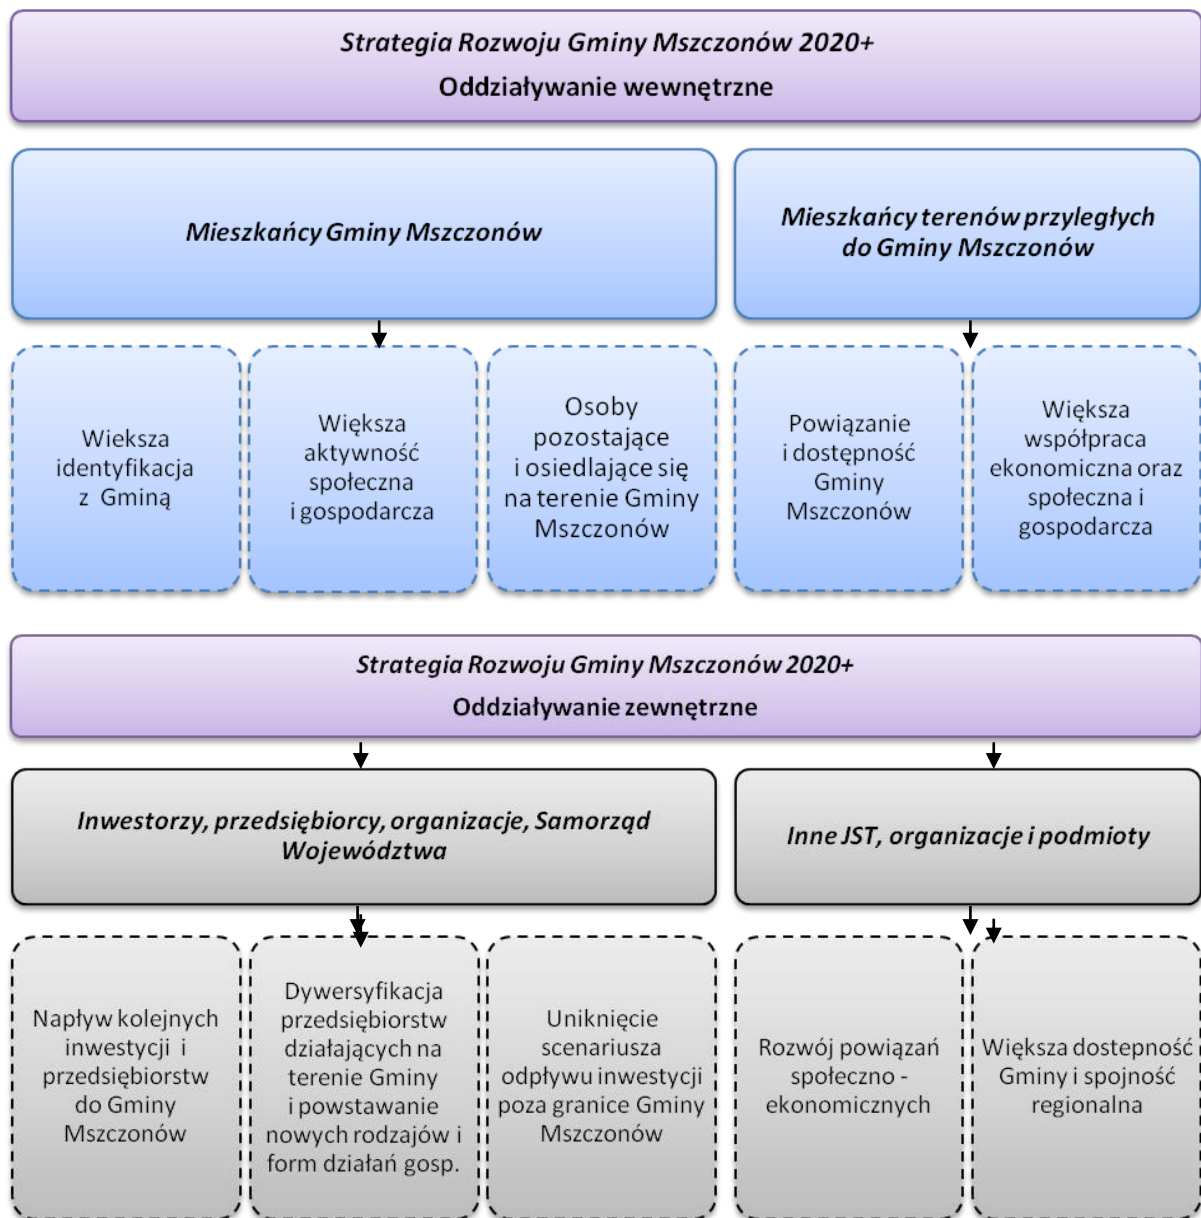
Strategia Rozwoju Gminy Mszczonów 2020+
Oddziaływanie wewnętrzne

Mieszkańcy Gminy Mszczonów

Mieszkańcy terenów przyległych do Gminy Mszczonów

Wieksza identyfikacja z Gminą

Większa aktywność społeczna i gospodarcza

Osoby pozostające i osiedlające się na terenie Gminy Mszczonów

Powiązanie i dostępność Gminy Mszczonów

Większa współpraca ekonomiczna oraz społeczna i gospodarcza

Strategia Rozwoju Gminy Mszczonów 2020+
Oddziaływanie zewnętrzne

Inwestorzy, przedsiębiorcy, organizacje, Samorząd Województwa

Inne JST, organizacje i podmioty

Napływ kolejnych inwestycji i przedsiębiorstw do Gminy Mszczonów

Dywersyfikacja przedsiębiorstw działających na terenie Gminy i powstawanie nowych rodzajów i form działań gosp.

Uniknięcie scenariusza odpływu inwestycji poza granice Gminy Mszczonów

Rozwój powiązań społeczno - ekonomicznych

Większa dostepność Gminy i spojność regionalna